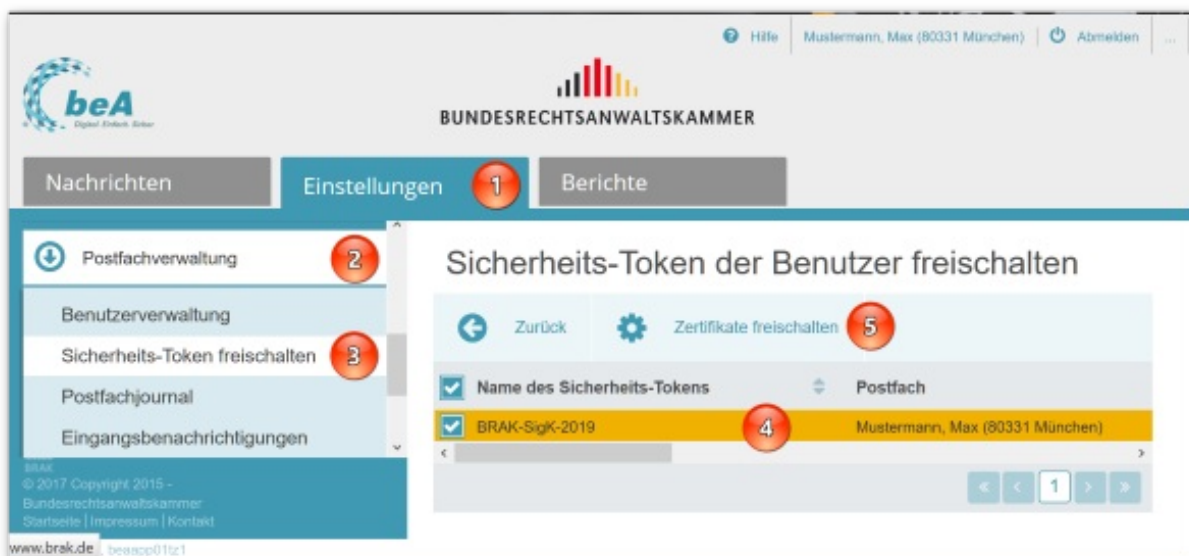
Hilfe | Mustermann, Max (80331 München) | Abmelden | ...

beA
Digital. Einfach. Sicher

BUNDESRECHTSANWALTSKAMMER

Nachrichten
Einstellungen 1
Berichte

Postfachverwaltung 2
Benutzerverwaltung
Sicherheits-Token freischalten 3
Postfachjournal
Eingangsbenachrichtigungen

BRAK
© 2017 Copyright 2015 - Bundesrechtsanwaltskammer
Startseite | Impressum | Kontakt

www.brak.de beaapp01lz1

Sicherheits-Token der Benutzer freischalten

Zurück
Zertifikate freischalten 5

| Name des Sicherheits-Tokens | Postfach |
|---|---|
| BRAK-SigK-2019 4 | Mustermann, Max (80331 München) |

1